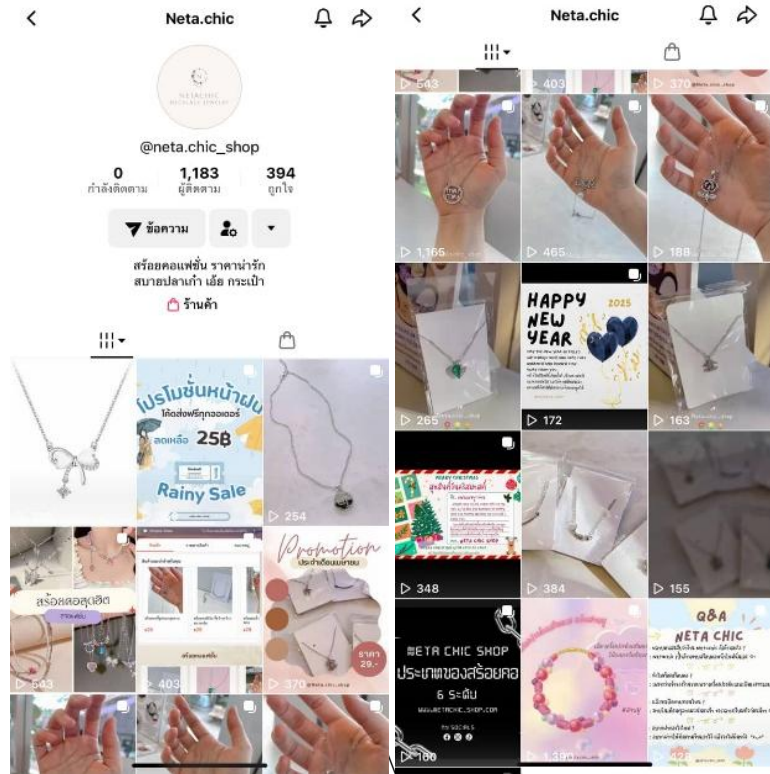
Neta.chic

NETACHIC NECKLACE JEWELRY

@neta.chic_shop

0
กำลังติดตาม

1,183
ผู้ติดตาม

394
ถูกใจ

ข้อความ

สร้อยคอแฟชั่น ราคาน่ารัก
สบายปลาเก้า เอ้ย กระเป๋า

ร้านค้า

โปรโมชั่นหน้าฝน
โค้ดส่งฟรีทุกออเดอร์
ลดเหลือ 25฿
Rainy Sale

▷ 254

สร้อยคอสุดฮิต

▷ 543

▷ 403

Promotion
ประจำเดือนพฤษภาคม
ราคา 29.-

▷ 370

Neta.chic

▷ 543

▷ 403

▷ 370

▷ 1,165

▷ 465

▷ 188

HAPPY NEW YEAR
2025

▷ 265

▷ 172

▷ 163

MERRY CHRISTMAS

▷ 348

▷ 384

▷ 155

NETA CHIC SHOP
ประเภทของสร้อยคอ
6 ระดับ
WWW.NETACHIC_SHOP.COM

▷ 180

▷ 1,390

Q&A
NETA CHIC